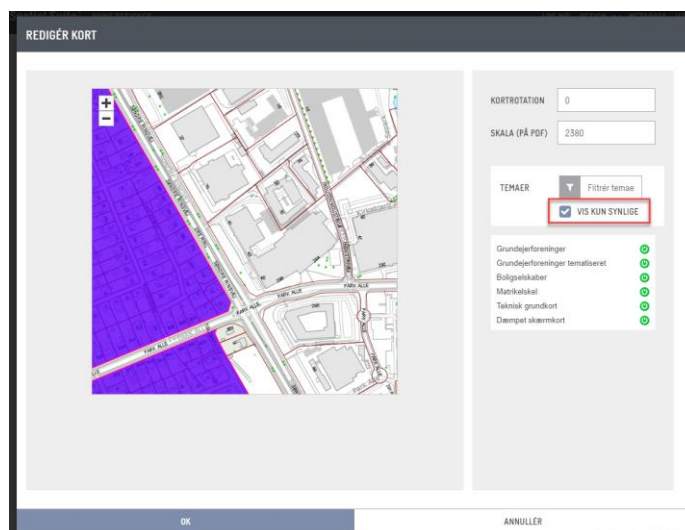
REDIGÉR KORT

+
−

PARK ALLE

KORTROTATION 0

SKALA (PÅ PDF) 2380

TEMAER Filtrér temae

VIS KUN SYNLIGE

Grundejerforeninger
Grundejerforeninger tematiseret
Boligselskaber
Matrikelskel
Teknisk grundkort
Dæmpet skærmkort

OK

ANNULLÉR